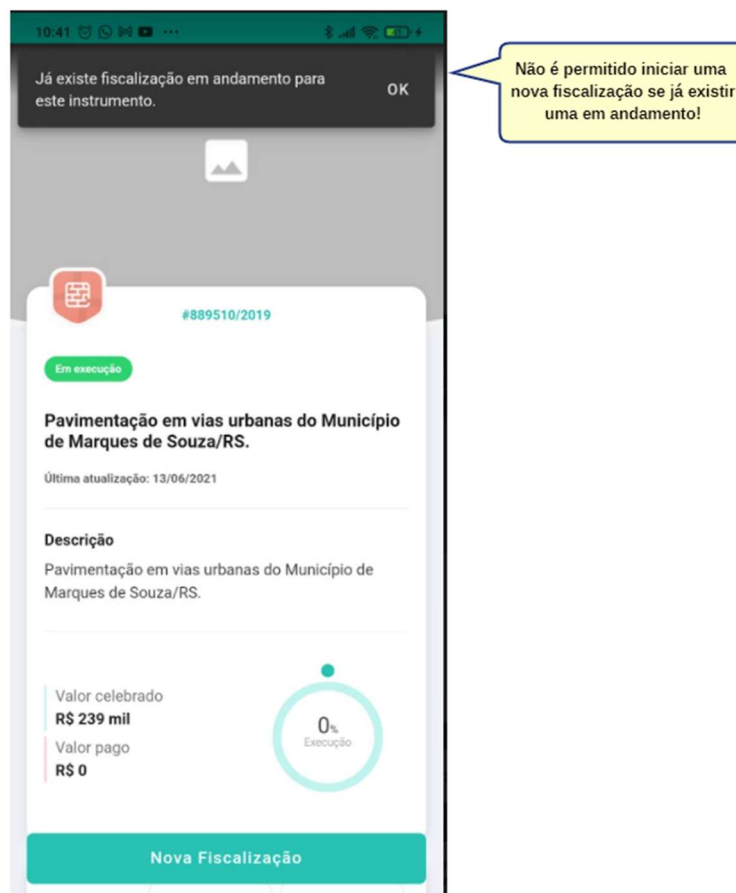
10:41

Já existe fiscalização em andamento para este instrumento.

OK

Não é permitido iniciar uma nova fiscalização se já existir uma em andamento!

#889510/2019

Em execução

Pavimentação em vias urbanas do Município de Marques de Souza/RS.

Última atualização: 13/06/2021

Descrição

Pavimentação em vias urbanas do Município de Marques de Souza/RS.

Valor celebrado
R$ 239 mil

Valor pago
R$ 0

0%
Execução

Nova Fiscalização